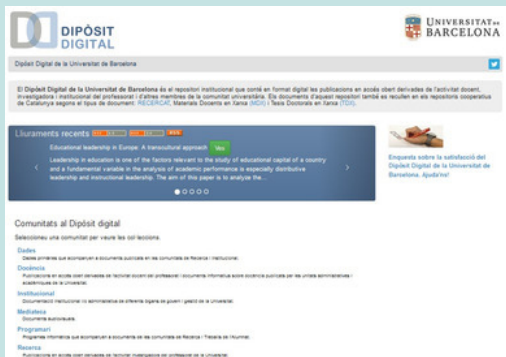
DIPÒSIT DIGITAL

UNIVERSITAT DE BARCELONA

Dipòsit Digital de la Universitat de Barcelona

El Dipòsit Digital de la Universitat de Barcelona és el repositori institucional que conté en format digital les publicacions en accés obert derivades de l'activitat docent, investigadora i institucional del professorat i d'altres membres de la comunitat universitària. Els documents d'aquest repositori també es recullen en els repositoris cooperatius de Catalunya segons el tipus de document: RECERCAT, Materials Docents en Xarxa (MDX) i Tesis Doctorals en Xarxa (TDX).

Lliuraments recents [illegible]

Educational leadership in Europe. A transcultural approach Veu

Leadership in education is one of the factors relevant to the study of educational capital of a country and a fundamental variable in the analysis of academic performance is especially distributive leadership and instructional leadership. The aim of this paper is to analyze the...

Enquesta sobre la satisfacció del Dipòsit Digital de la Universitat de Barcelona. Ajuda'ns!

Comunitats al Dipòsit digital

Seleccioneu una comunitat per veure les col·leccions.

Dades
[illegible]

Docència
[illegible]

Institucional
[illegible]

Mediateca
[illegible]

Programari
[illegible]

Recerca
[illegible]